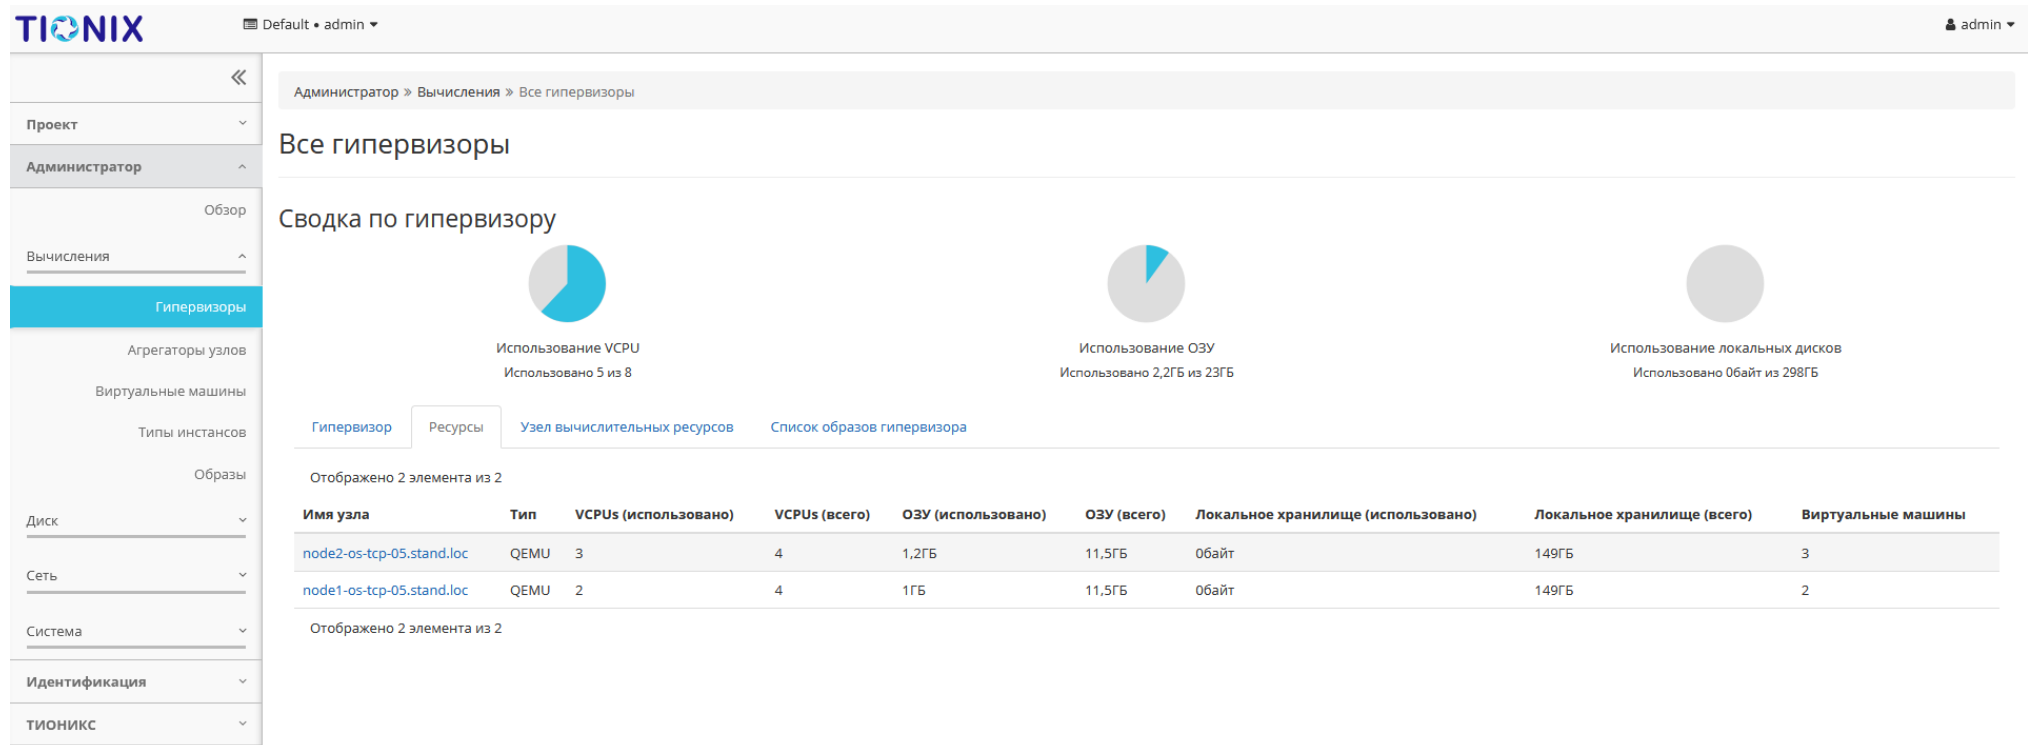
TIONIX

Default • admin ▾

admin ▾

«

Проект

Администратор

Обзор

Вычисления

Гипервизоры

Агрегаторы узлов

Виртуальные машины

Типы инстансов

Образы

Диск

Сеть

Система

Идентификация

ТИОНИКС

Администратор » Вычисления » Все гипервизоры

Все гипервизоры

Сводка по гипервизору

Использование VCPU
Использовано 5 из 8

Использование ОЗУ
Использовано 2,2ГБ из 23ГБ

Использование локальных дисков
Использовано 0байт из 298ГБ

Гипервизор | Ресурсы | Узел вычислительных ресурсов | Список образов гипервизора

Отображено 2 элемента из 2

| Имя узла | Тип | VCPUs (использовано) | VCPUs (всего) | ОЗУ (использовано) | ОЗУ (всего) | Локальное хранилище (использовано) | Локальное хранилище (всего) | Виртуальные машины |
|---|---|---|---|---|---|---|---|---|
| node2-os-tcp-05.stand.loc | QEMU | 3 | 4 | 1,2ГБ | 11,5ГБ | 0байт | 149ГБ | 3 |
| node1-os-tcp-05.stand.loc | QEMU | 2 | 4 | 1ГБ | 11,5ГБ | 0байт | 149ГБ | 2 |

Отображено 2 элемента из 2